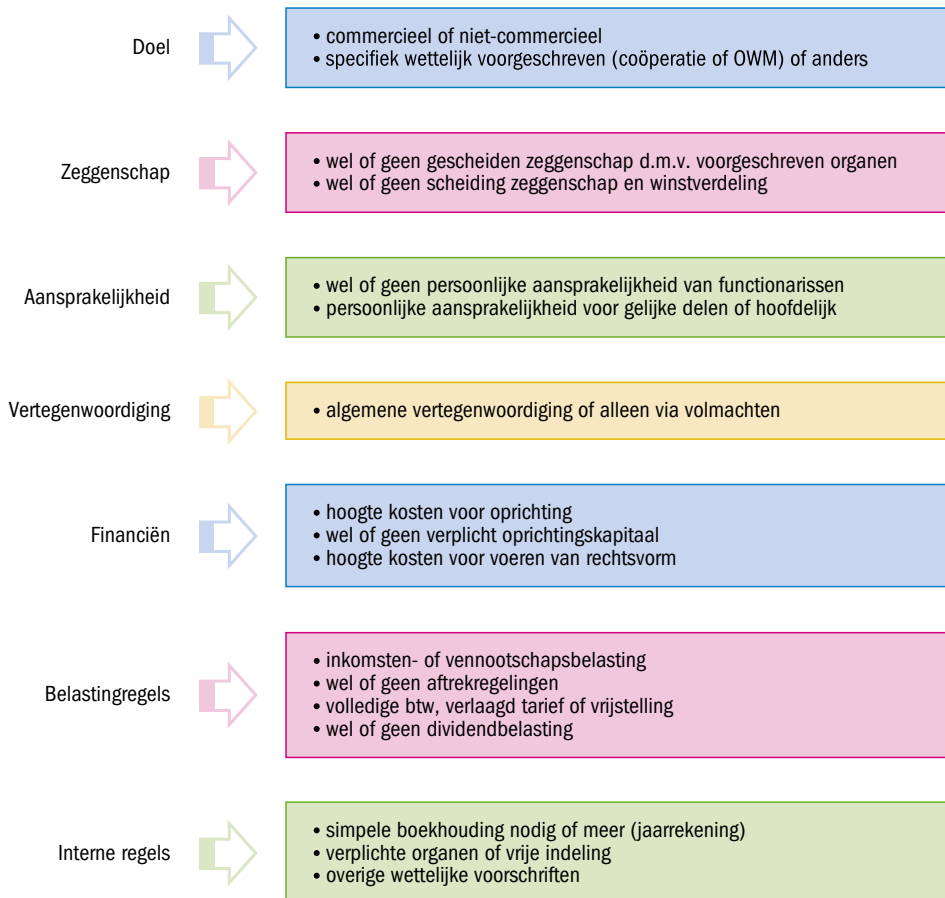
Doel

• commercieel of niet-commercieel
• specifiek wettelijk voorgeschreven (coöperatie of OWM) of anders

Zeggenschap

• wel of geen gescheiden zeggenschap d.m.v. voorgeschreven organen
• wel of geen scheiding zeggenschap en winstverdeling

Aansprakelijkheid

• wel of geen persoonlijke aansprakelijkheid van functionarissen
• persoonlijke aansprakelijkheid voor gelijke delen of hoofdelijk

Vertegenwoordiging

• algemene vertegenwoordiging of alleen via volmachten

Financiën

• hoogte kosten voor oprichting
• wel of geen verplicht oprichtingskapitaal
• hoogte kosten voor voeren van rechtsvorm

Belastingregels

• inkomsten- of vennootschapsbelasting
• wel of geen aftrekregelingen
• volledige btw, verlaagd tarief of vrijstelling
• wel of geen dividendbelasting

Interne regels

• simpele boekhouding nodig of meer (jaarrekening)
• verplichte organen of vrije indeling
• overige wettelijke voorschriften